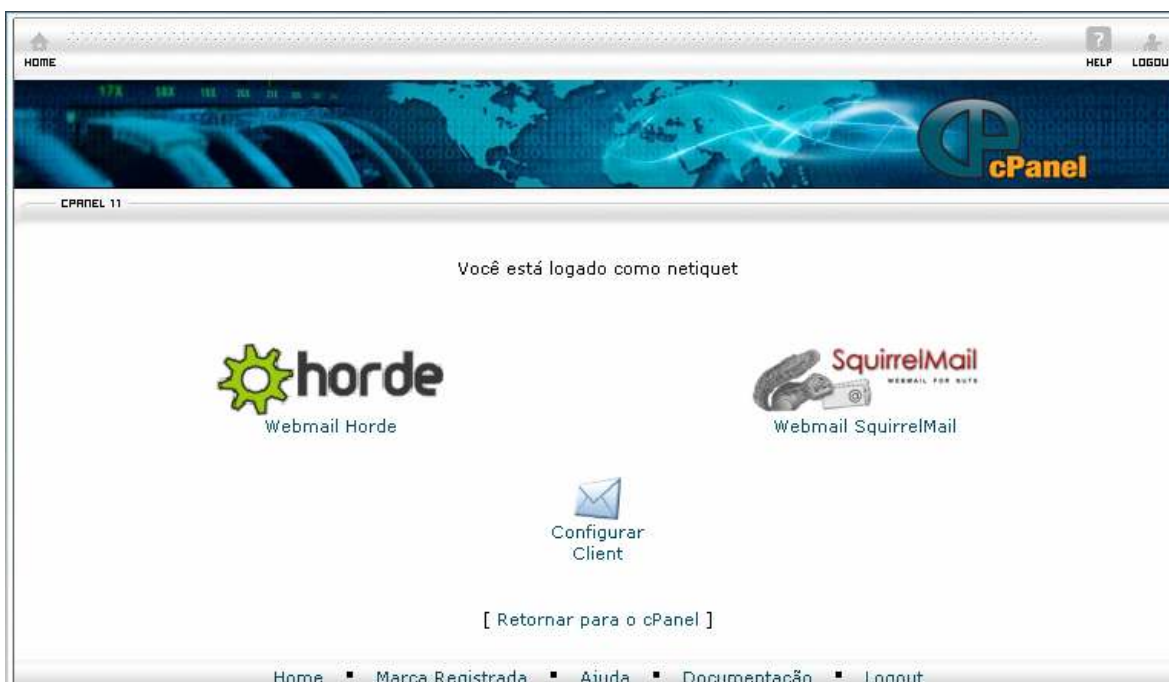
HOME

HELP LOGOU

cPanel

CPANEL 11

Você está logado como netiquet

horde

Webmail Horde

SquirrelMail

WEBMAIL FOR NUTS

Webmail SquirrelMail

Configurar Client

[ Retornar para o cPanel ]

Home ■ Marca Registrada ■ Ajuda ■ Documentação ■ Logout